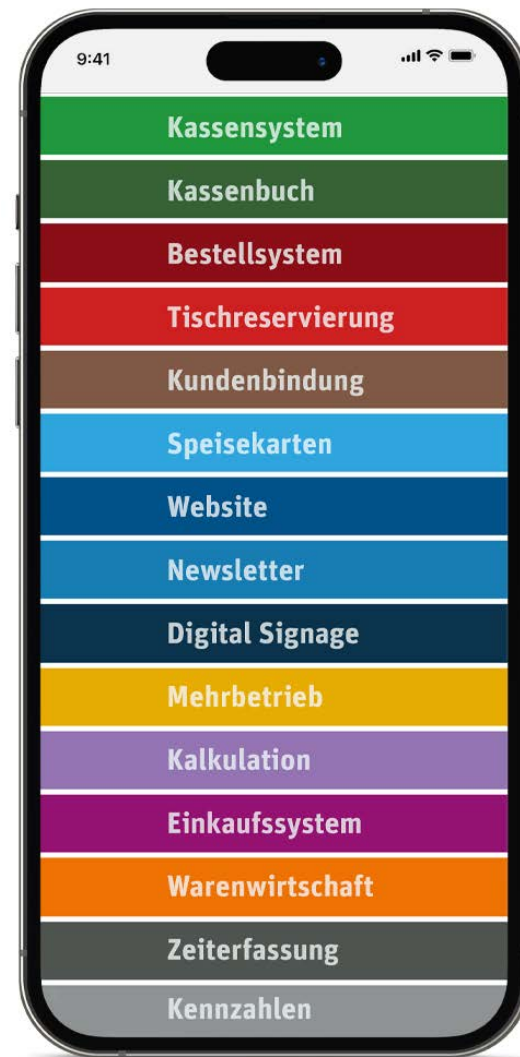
9:41

Kassensystem

Kassenbuch

Bestellsystem

Tischreservierung

Kundenbindung

Speisekarten

Website

Newsletter

Digital Signage

Mehrbetrieb

Kalkulation

Einkaufssystem

Warenwirtschaft

Zeiterfassung

Kennzahlen